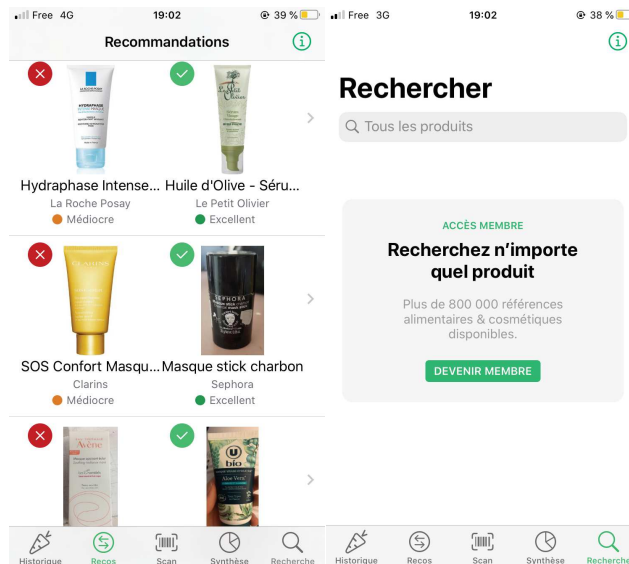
Free 4G 19:02 39 %

Recommandations

LA ROCHE-POSAY HYDRAPHASE

Hydraphase Intense...
La Roche Posay
Médiocre

Le Petit Olivier

Huile d'Olive - Séru...
Le Petit Olivier
Excellent

CLARINS

SOS Confort Masqu...
Clarins
Médiocre

SEPHORA

Masque stick charbon
Sephora
Excellent

Avène

U bio Aloe Vera

Historique Recos Scan Synthèse Recherche

Free 3G 19:02 38 %

Rechercher

Tous les produits

ACCÈS MEMBRE

Recherchez n'importe quel produit

Plus de 800 000 références alimentaires & cosmétiques disponibles.

DEVENIR MEMBRE

Historique Recos Scan Synthèse Recherche